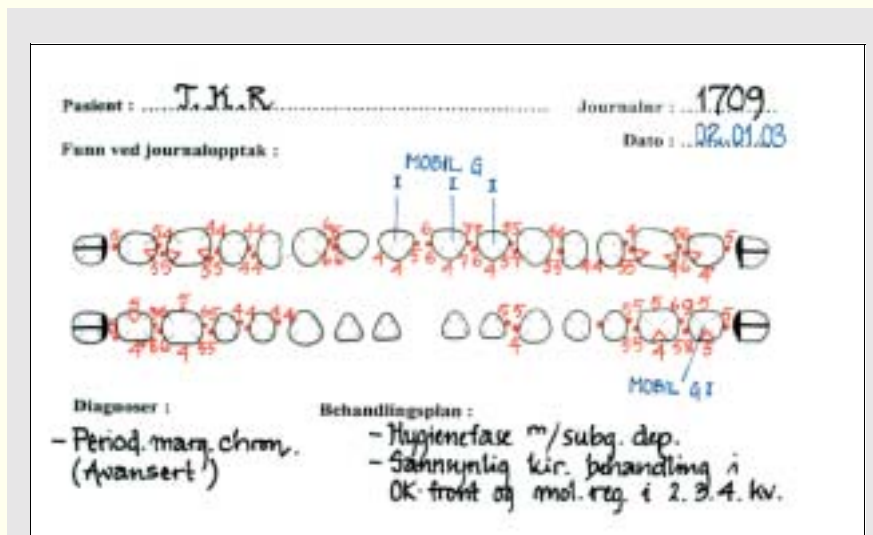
Pasient : T.K.R. Journalnr : 1709

Dato : 02.01.03

Funn ved journalopptak :

MOBIL G

I I I

MOBIL G I

Diagnoser :

- Periodont. marg. chron. (Avansert)

Behandlingsplan :

- Hygienefase m/subg. dep.
- Sannsynlig kir. behandling i OK-front og mol. reg. i 2.3.4. kv.